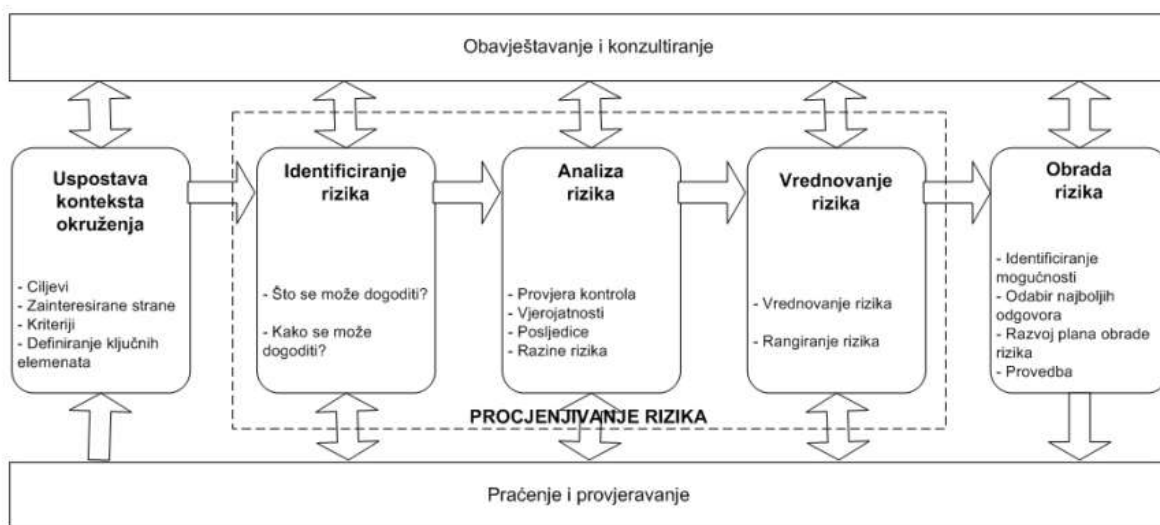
Obavještavanje i konzultiranje

Uspostava konteksta okruženja

- Ciljevi
- Zainteresirane strane
- Kriteriji
- Definiranje ključnih elemenata

Identificiranje rizika

- Što se može dogoditi?

- Kako se može dogoditi?

Analiza rizika

- Provjera kontrola
- Vjerojatnosti
- Posljedice
- Razine rizika

Vrednovanje rizika

- Vrednovanje rizika

- Rangiranje rizika

Obrada rizika

- Identificiranje mogućnosti
- Odabir najboljih odgovora
- Razvoj plana obrade rizika
- Provedba

PROCJENJIVANJE RIZIKA

Praćenje i provjeravanje